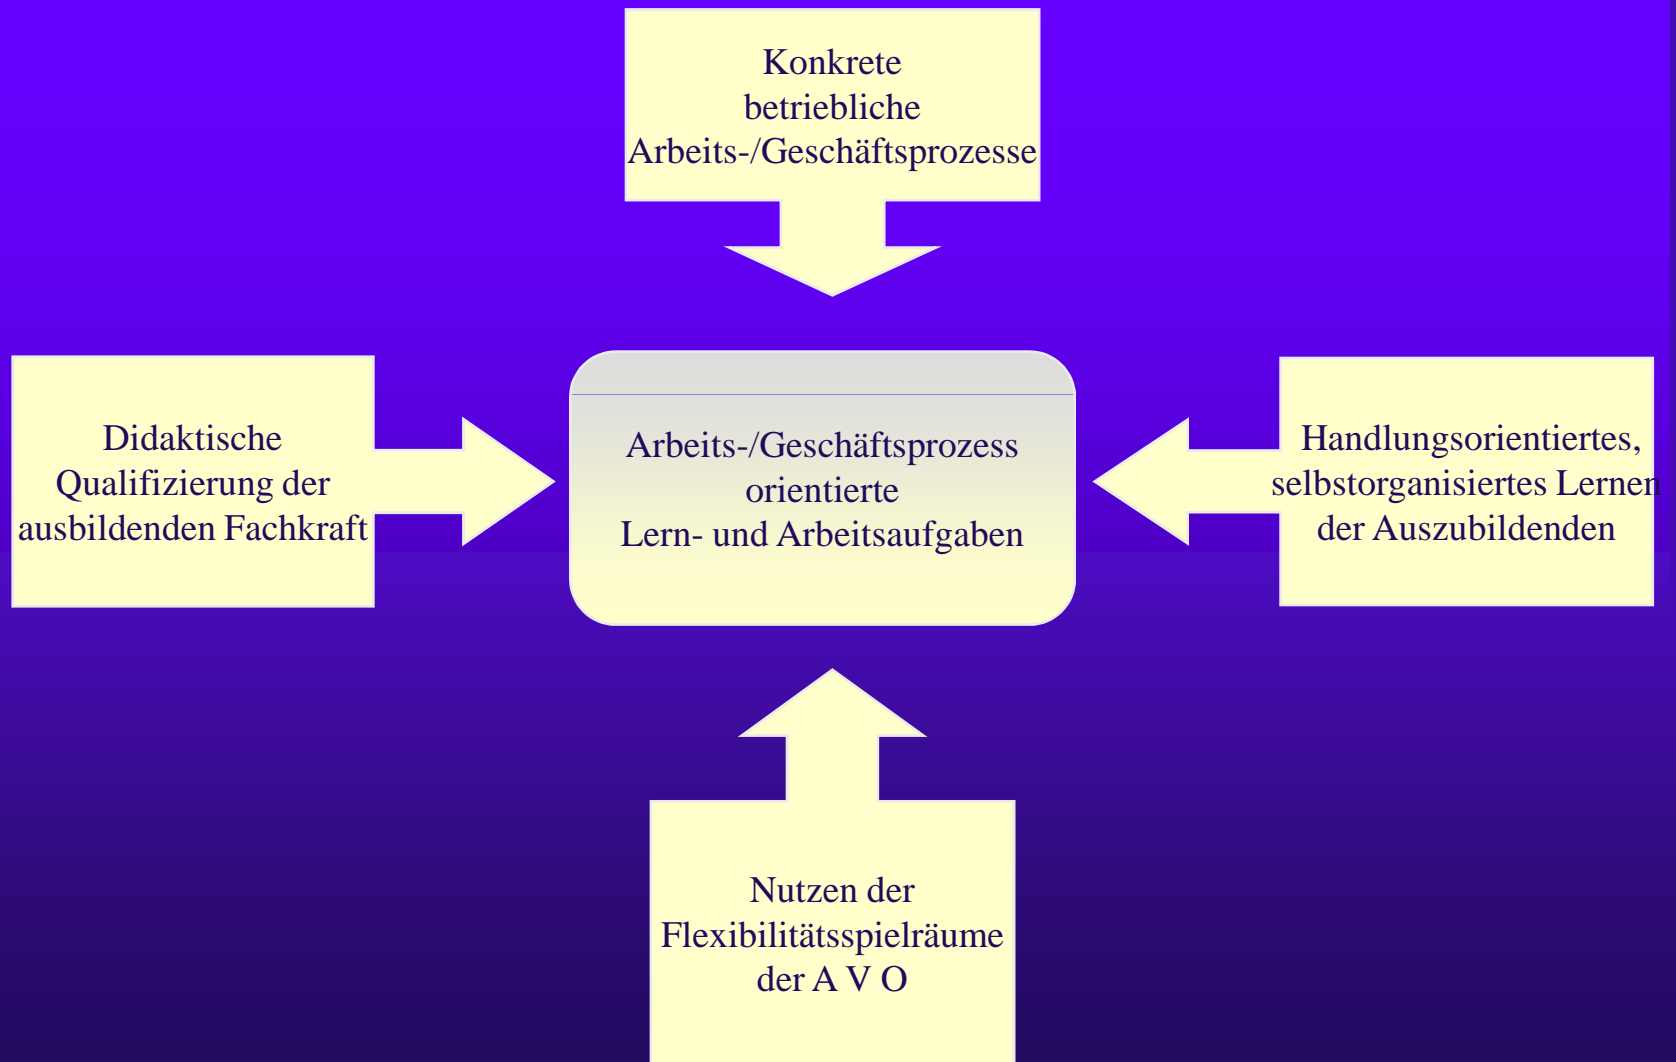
Konkrete betriebliche Arbeits-/Geschäftsprozesse

Didaktische Qualifizierung der ausbildenden Fachkraft

Arbeits-/Geschäftsprozess orientierte Lern- und Arbeitsaufgaben

Handlungsorientiertes, selbstorganisiertes Lernen der Auszubildenden

Nutzen der Flexibilitätsspielräume der A V O